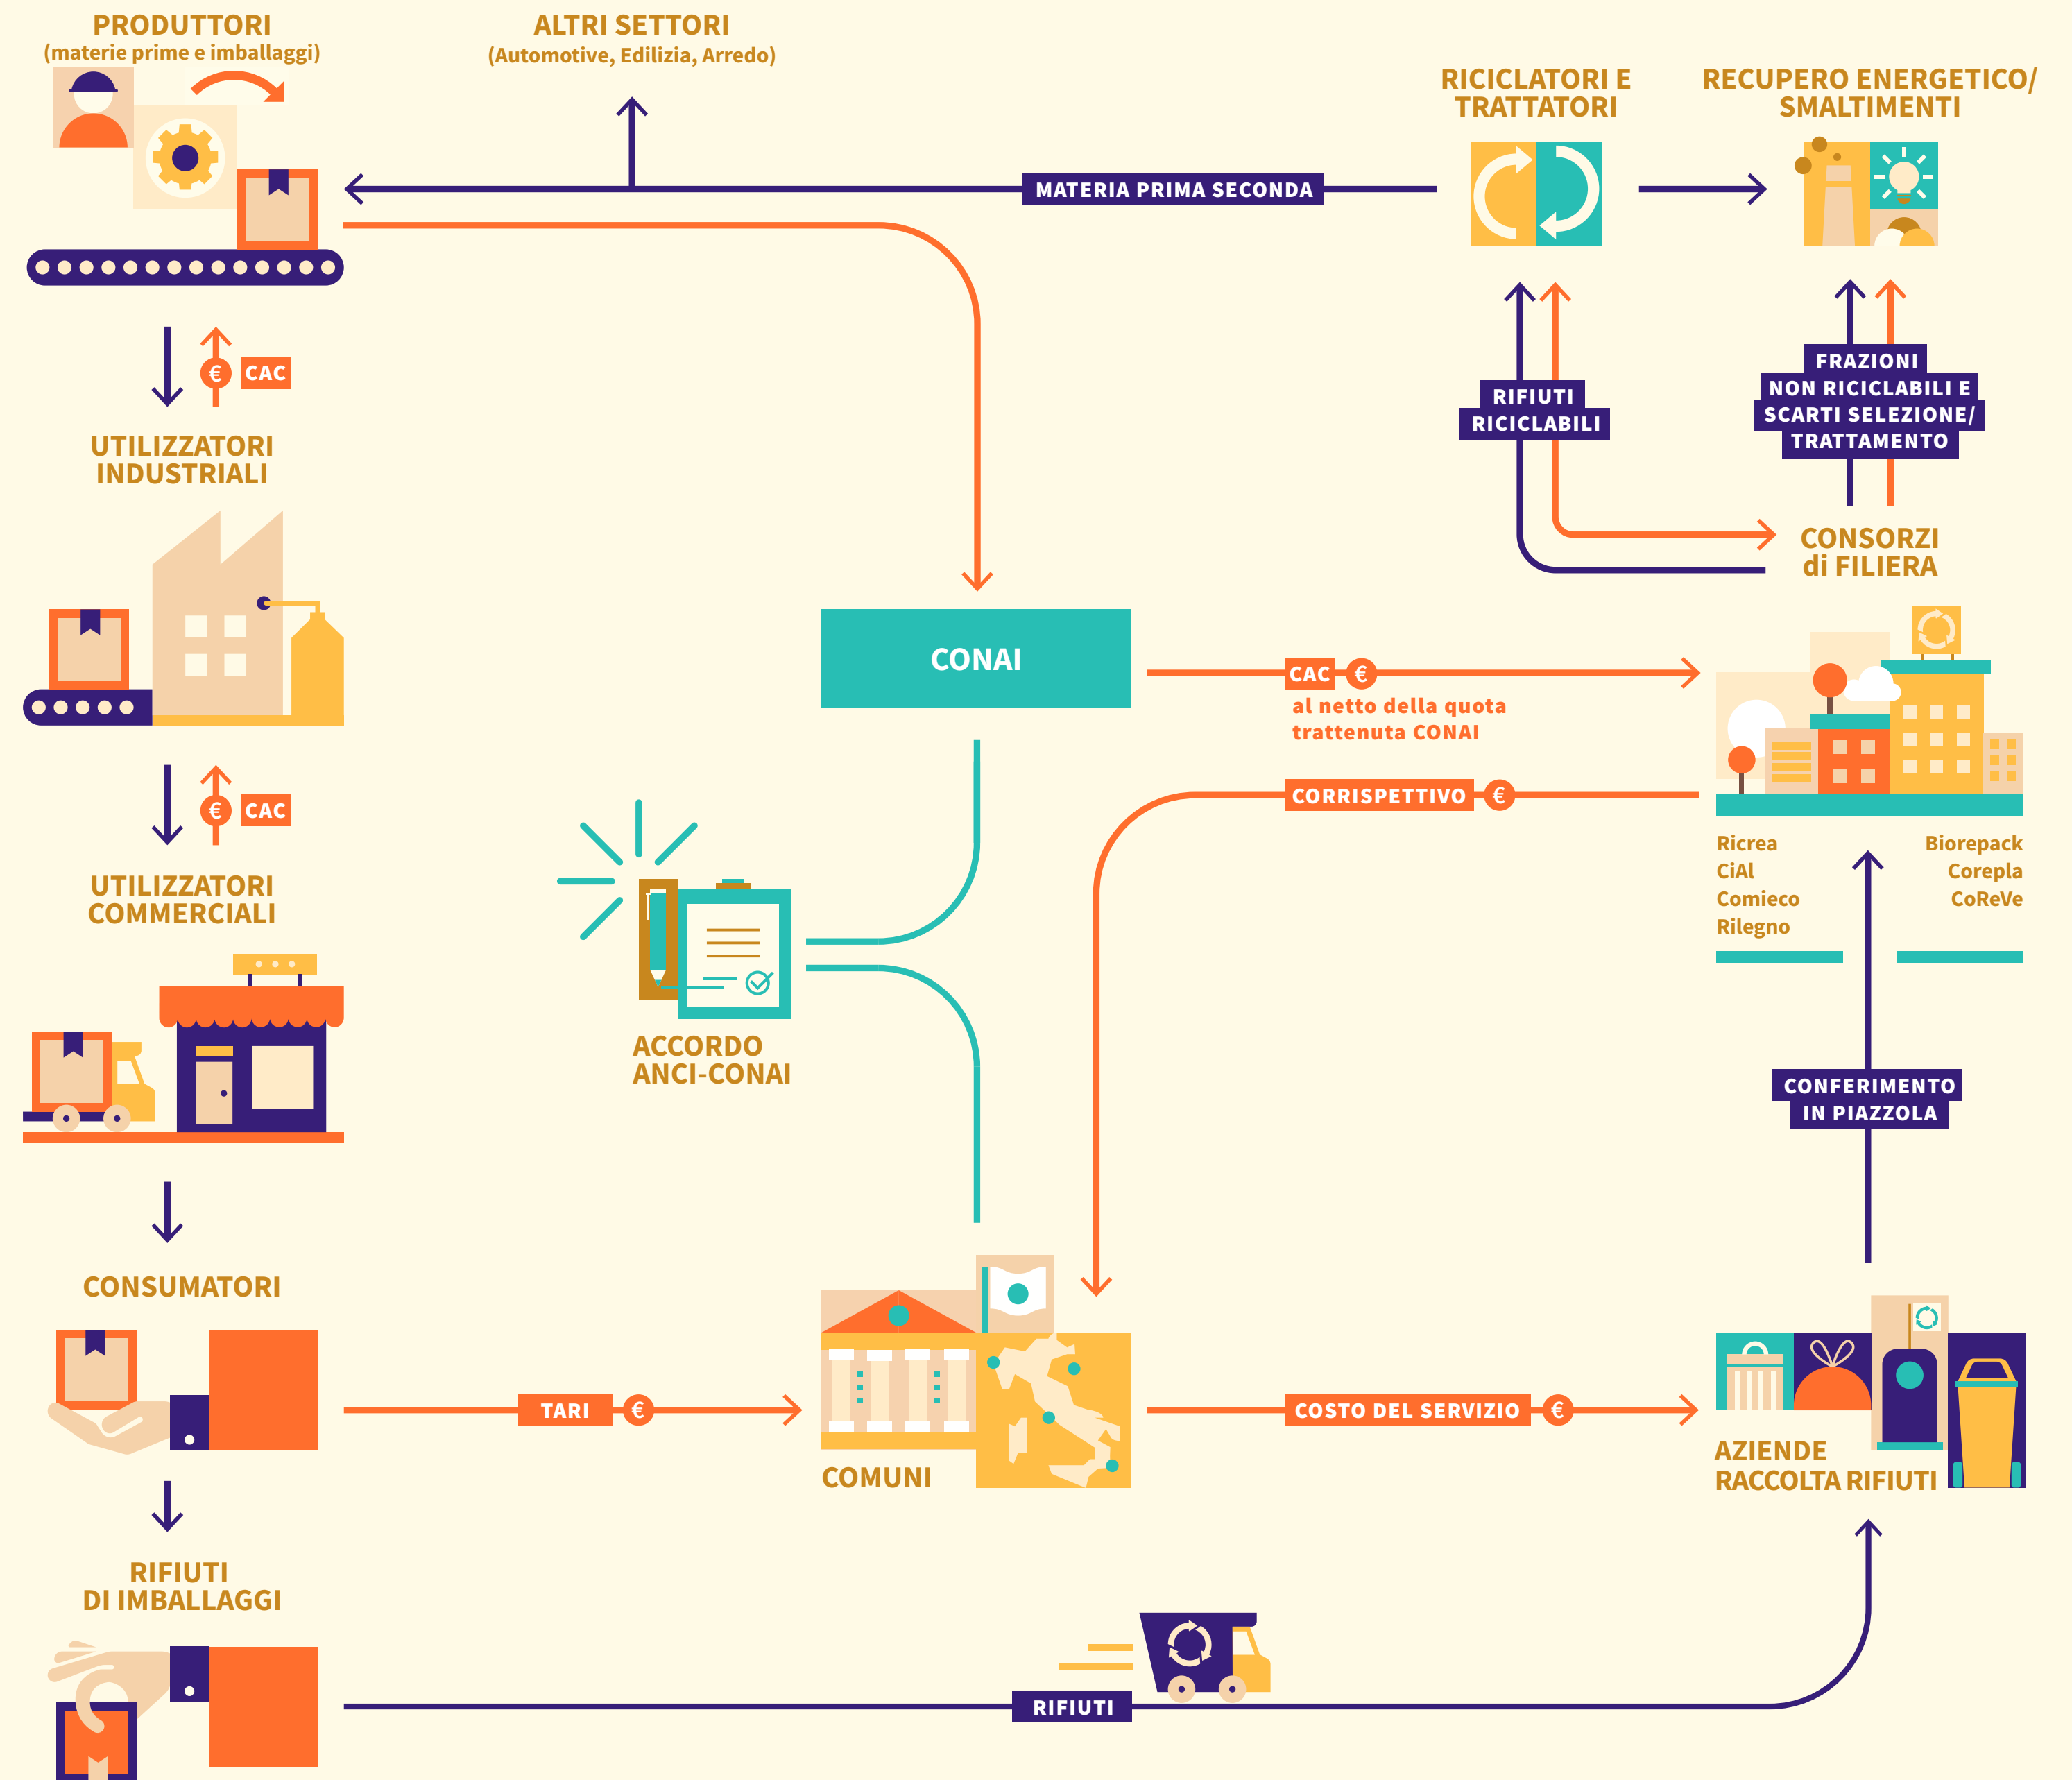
PRODUTTORI
(materie prime e imballaggi)

ALTRI SETTORI
(Automotive, Edilizia, Arredo)

RICICLATORI E TRATTATORI

RECUPERO ENERGETICO/ SMALTIMENTI

MATERIA PRIMA SECONDA

€ CAC

UTILIZZATORI INDUSTRIALI

RIFIUTI RICICLABILI

FRAZIONI NON RICICLABILI E SCARTI SELEZIONE/ TRATTAMENTO

CONSORZI di FILIERA

CONAI

CAC €
al netto della quota trattenuta CONAI

€ CAC

UTILIZZATORI COMMERCIALI

CORRISPETTIVO €

Ricrea
CiAl
Comieco
Rilegno

Biorepack
Corepla
CoReVe

ACCORDO ANCI-CONAI

CONFERIMENTO IN PIAZZOLA

CONSUMATORI

TARI €

COMUNI

COSTO DEL SERVIZIO €

AZIENDE RACCOLTA RIFIUTI

RIFIUTI DI IMBALLAGGI

RIFIUTI